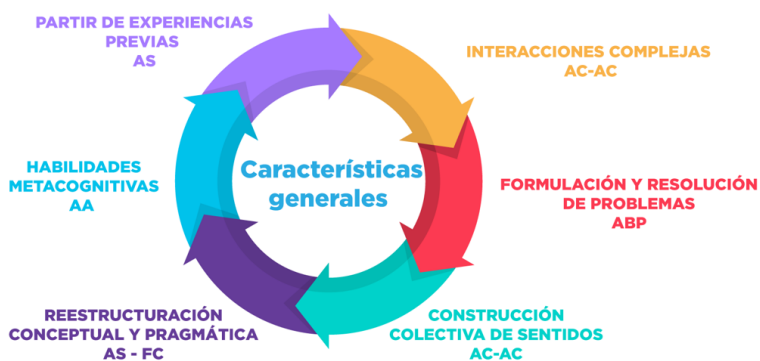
PARTIR DE EXPERIENCIAS PREVIAS
AS

INTERACCIONES COMPLEJAS
AC-AC

Características generales

HABILIDADES METACOGNITIVAS
AA

FORMULACIÓN Y RESOLUCIÓN DE PROBLEMAS
ABP

REESTRUCTURACIÓN CONCEPTUAL Y PRAGMÁTICA
AS - FC

CONSTRUCCIÓN COLECTIVA DE SENTIDOS
AC-AC